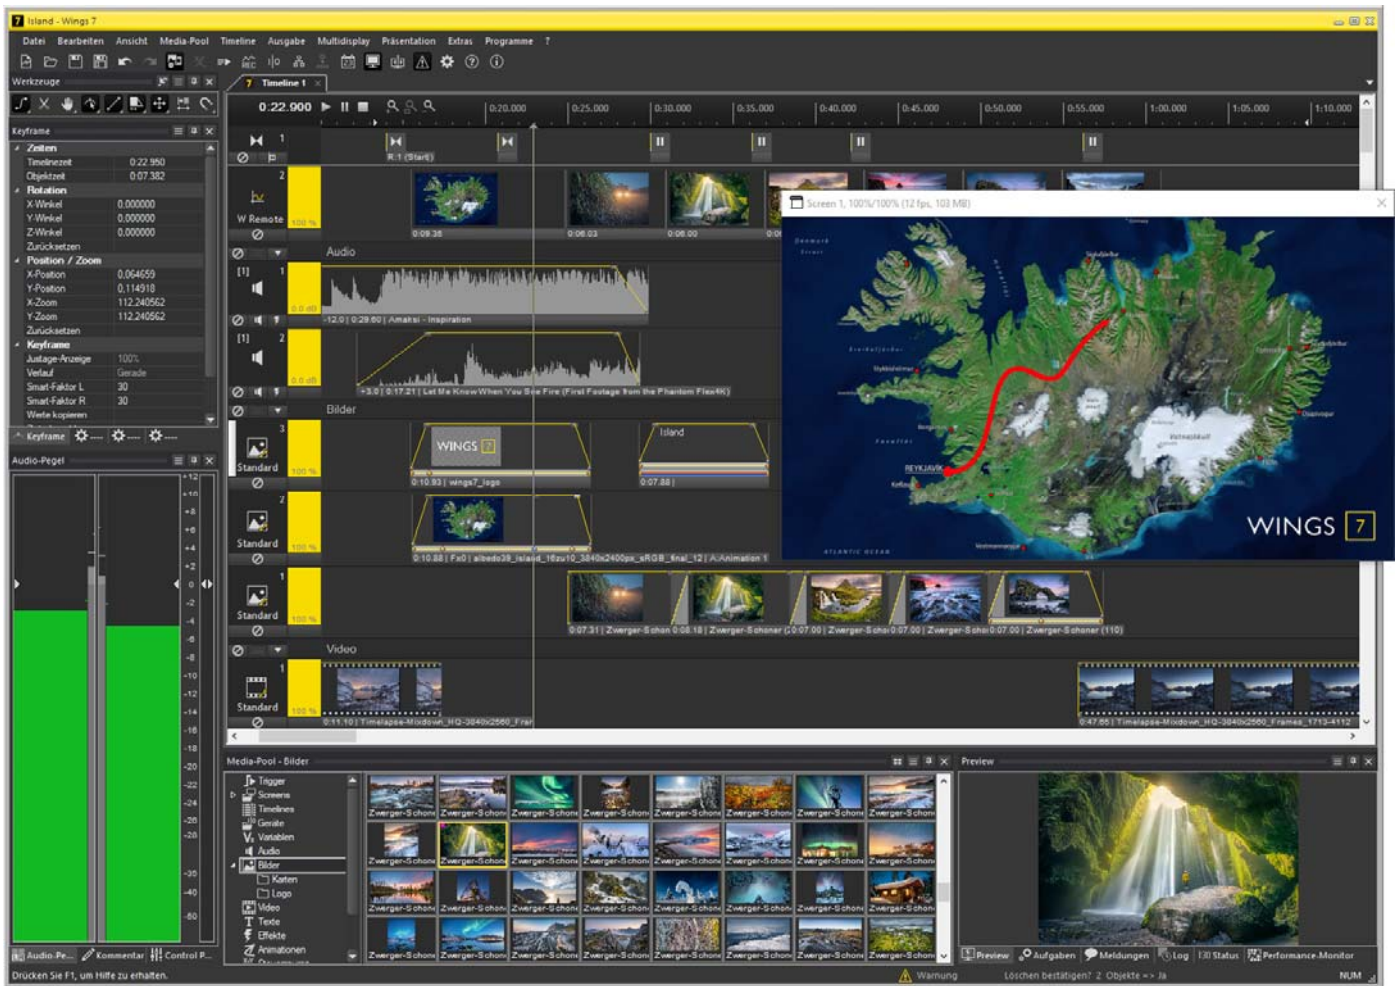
Island - Wings 7

Datei Bearbeiten Ansicht Media-Pool Timeline Ausgabe Multidisplay Präsentation Extras Programme ?

Werkzeuge

Timeline 1

0:22.900

0:20.000 0:25.000 0:30.000 0:35.000 0:40.000 0:45.000 0:50.000 0:55.000 1:00.000 1:05.000 1:10.000

Keyframe

| Zeiten | |
|---|---|
| Timelinezeit | 0:22.950 |
| Objektzeit | 0:07.382 |
| Rotation | |
| X-Winkel | 0,000000 |
| Y-Winkel | 0,000000 |
| Z-Winkel | 0,000000 |
| Zurücksetzen | |
| Position / Zoom | |
| X-Position | 0,064659 |
| Y-Position | 0,114918 |
| X-Zoom | 112,240562 |
| Y-Zoom | 112,240562 |
| Zurücksetzen | |
| Keyframe | |
| Justage-Anzeige | 100% |
| Verlauf | Gerade |
| Smart-Faktor L | 30 |
| Smart-Faktor R | 30 |
| Werte kopieren | |

Keyframe

Audio-Pegel

+12 +10 +8 +6 +4 +2 0 -2 -4 -6 -8 -10 -12 -14 -16 -18 -20 -22 -24 -26 -28 -30 -40 -50 -60

R 1 (Start)

W Remote 100 %

0:09.35 0:06.03 0:06.00

Audio

0.0 dB

-12,0 | 0:29.60 | Amahsi - Inspiration

+3,0 | 0:17.21 | Let Me Know When You See Fire (First Footage from the Phantom Flex4K)

Bilder

Standard 100 %

WINGS 7

Island

0:10.93 | wings7_logo

0:07.88 |

0:10.88 | Fx0 | albedo39_island_16zu10_3840x2400px_sRGB_final_12 | A:Animation 1

0:07.31 | Zwerger-Schon 0:08.18 | Zwerger-Schoner (2 0:07.00 | Zwerger-Schoi 0:07.00 | Zwerger-Schoi 0:07.00 | Zwerger-Schoner (110)

Video

0:11.10 | Timelapse-Mixdown_HQ-3840x2560_Fran

0:47.65 | Timelapse-Mixdown_HQ-3840x2560_Frames_1713-4112

Screen 1, 100%/100% (12 fps, 103 MB)

REYKJAVIK

WINGS 7

Media-Pool - Bilder

Trigger
Screens
Timelines
Geräte
Variablen
Audio
Bilder
Karten
Logo
Video
Texte
Effekte
Animationen

Zwerger-Schoni

Preview

Audio-Pe... Kommentar Control P...

Preview Aufgaben Meldungen Log Status Performance-Monitor

Drücken Sie F1, um Hilfe zu erhalten.

Warnung Löschen bestätigen? 2 Objekte => Ja

NUM